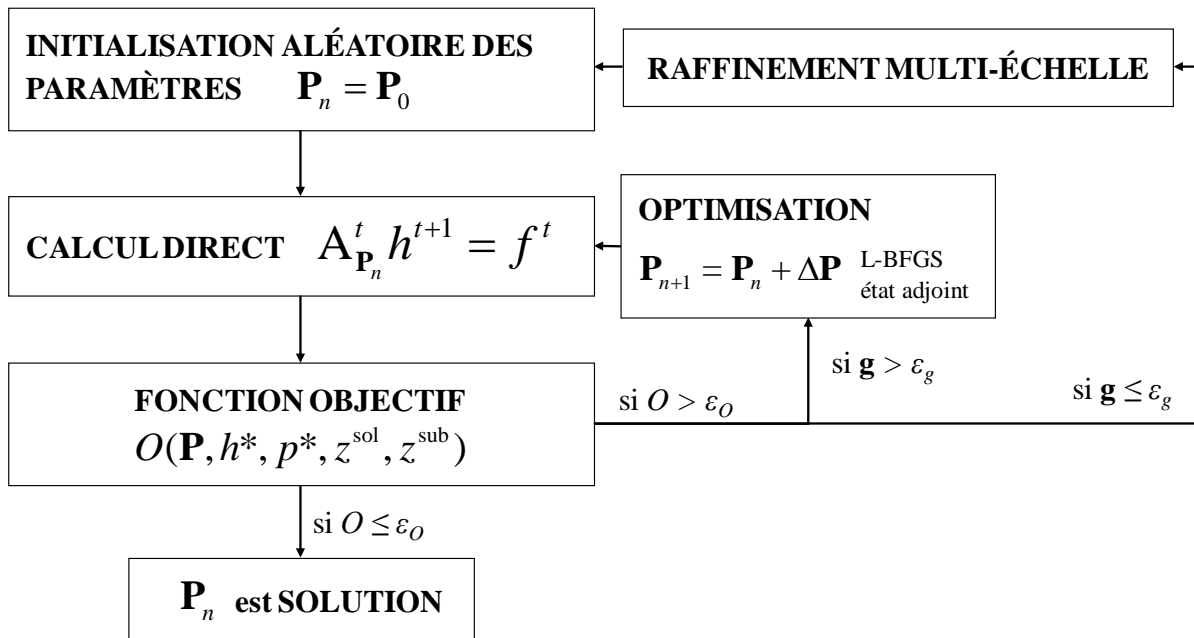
INITIALISATION ALÉATOIRE DES PARAMÈTRES $\mathbf{P}_n = \mathbf{P}_0$

RAFFINEMENT MULTI-ÉCHELLE

CALCUL DIRECT $A^t_{\mathbf{P}_n} h^{t+1} = f^t$

OPTIMISATION

$\mathbf{P}_{n+1} = \mathbf{P}_n + \Delta\mathbf{P}$ L-BFGS état adjoint

si $\mathbf{g} > \varepsilon_g$

si $\mathbf{g} \leq \varepsilon_g$

FONCTION OBJECTIF

$O(\mathbf{P}, h^*, p^*, z^{\text{sol}}, z^{\text{sub}})$

si $O > \varepsilon_O$

si $O \leq \varepsilon_O$

$\mathbf{P}_n$ est SOLUTION